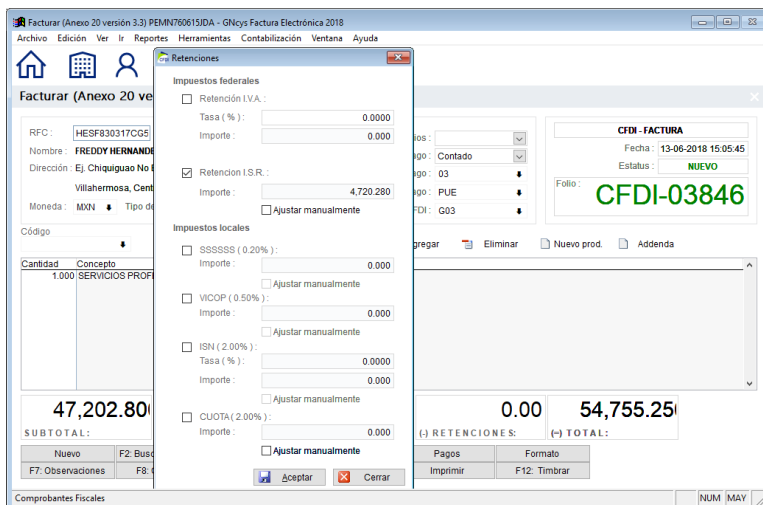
Facturar (Anexo 20 versión 3.3) PEMN760615JDA - GNcys Factura Electrónica 2018

Archivo Edición Ver Ir Reportes Herramientas Contabilización Ventana Ayuda

Facturar (Anexo 20 ve

RFC : HESF830317CG5
Nombre : FREDDY HERNANDE
Dirección : Ej. Chiquiguao No
Villahermosa, Cent
Moneda : MXN Tipo de

Código

Cantidad Concepto
1.000 SERVICIOS PROF

47,202.80
SUBTOTAL:

Nuevo
F2: Busc
F7: Observaciones
F8:

Retenciones

Impuestos federales
Retención I.V.A. :
Tasa ( % ) : 0.0000
Importe : 0.000

Retencion I.S.R. :
Importe : 4,720.280
Ajustar manualmente

Impuestos locales
SSSSSS ( 0.20% ) :
Importe : 0.000
Ajustar manualmente
VICOP ( 0.50% ) :
Importe : 0.000
Ajustar manualmente
ISN ( 2.00% ) :
Tasa ( % ) : 0.0000
Importe : 0.000
Ajustar manualmente
CUOTA ( 2.00% ) :
Importe : 0.000
Ajustar manualmente

Aceptar Cerrar

ios :
ago Contado
ago 03
ago PUE
FDI : G03

CFDI - FACTURA
Fecha : 13-06-2018 15:05:45
Estatus : NUEVO
Folio : CFDI-03846

regar Eliminar Nuevo prod. Addenda

0.00
(-) RETENCIONES:
54,755.25
(=) TOTAL:

Pagos
Imprimir
Formato
F12: Timbrar

Comprobantes Fiscales
NUM MAY